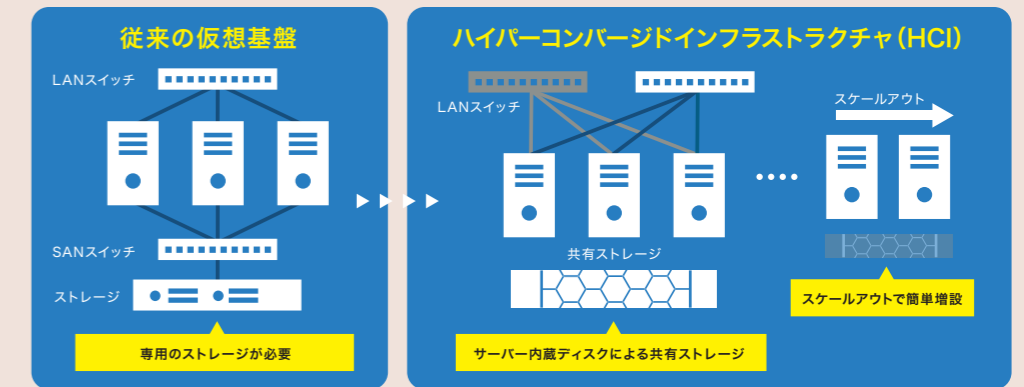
従来の仮想基盤

LANスイッチ

SANスイッチ

ストレージ

専用のストレージが必要

ハイパーコンバージドインフラストラクチャ(HCI)

LANスイッチ

スケールアウト

共有ストレージ

スケールアウトで簡単増設

サーバー内蔵ディスクによる共有ストレージ